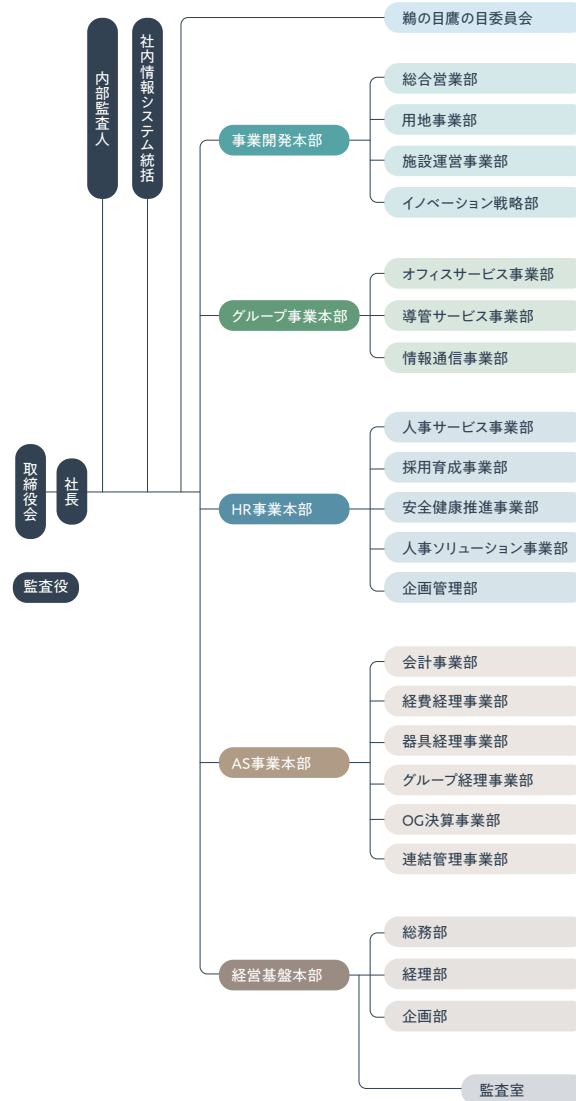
内部監査人

社内情報システム統括

取締役会

社長

監査役

鵜の目鷹の目委員会

事業開発本部

総合営業部

用地事業部

施設運営事業部

イノベーション戦略部

グループ事業本部

オフィスサービス事業部

導管サービス事業部

情報通信事業部

HR事業本部

人事サービス事業部

採用育成事業部

安全健康推進事業部

人事ソリューション事業部

企画管理部

AS事業本部

会計事業部

経費経理事業部

器具経理事業部

グループ経理事業部

OG決算事業部

連結管理事業部

経営基盤本部

総務部

経理部

企画部

監査室